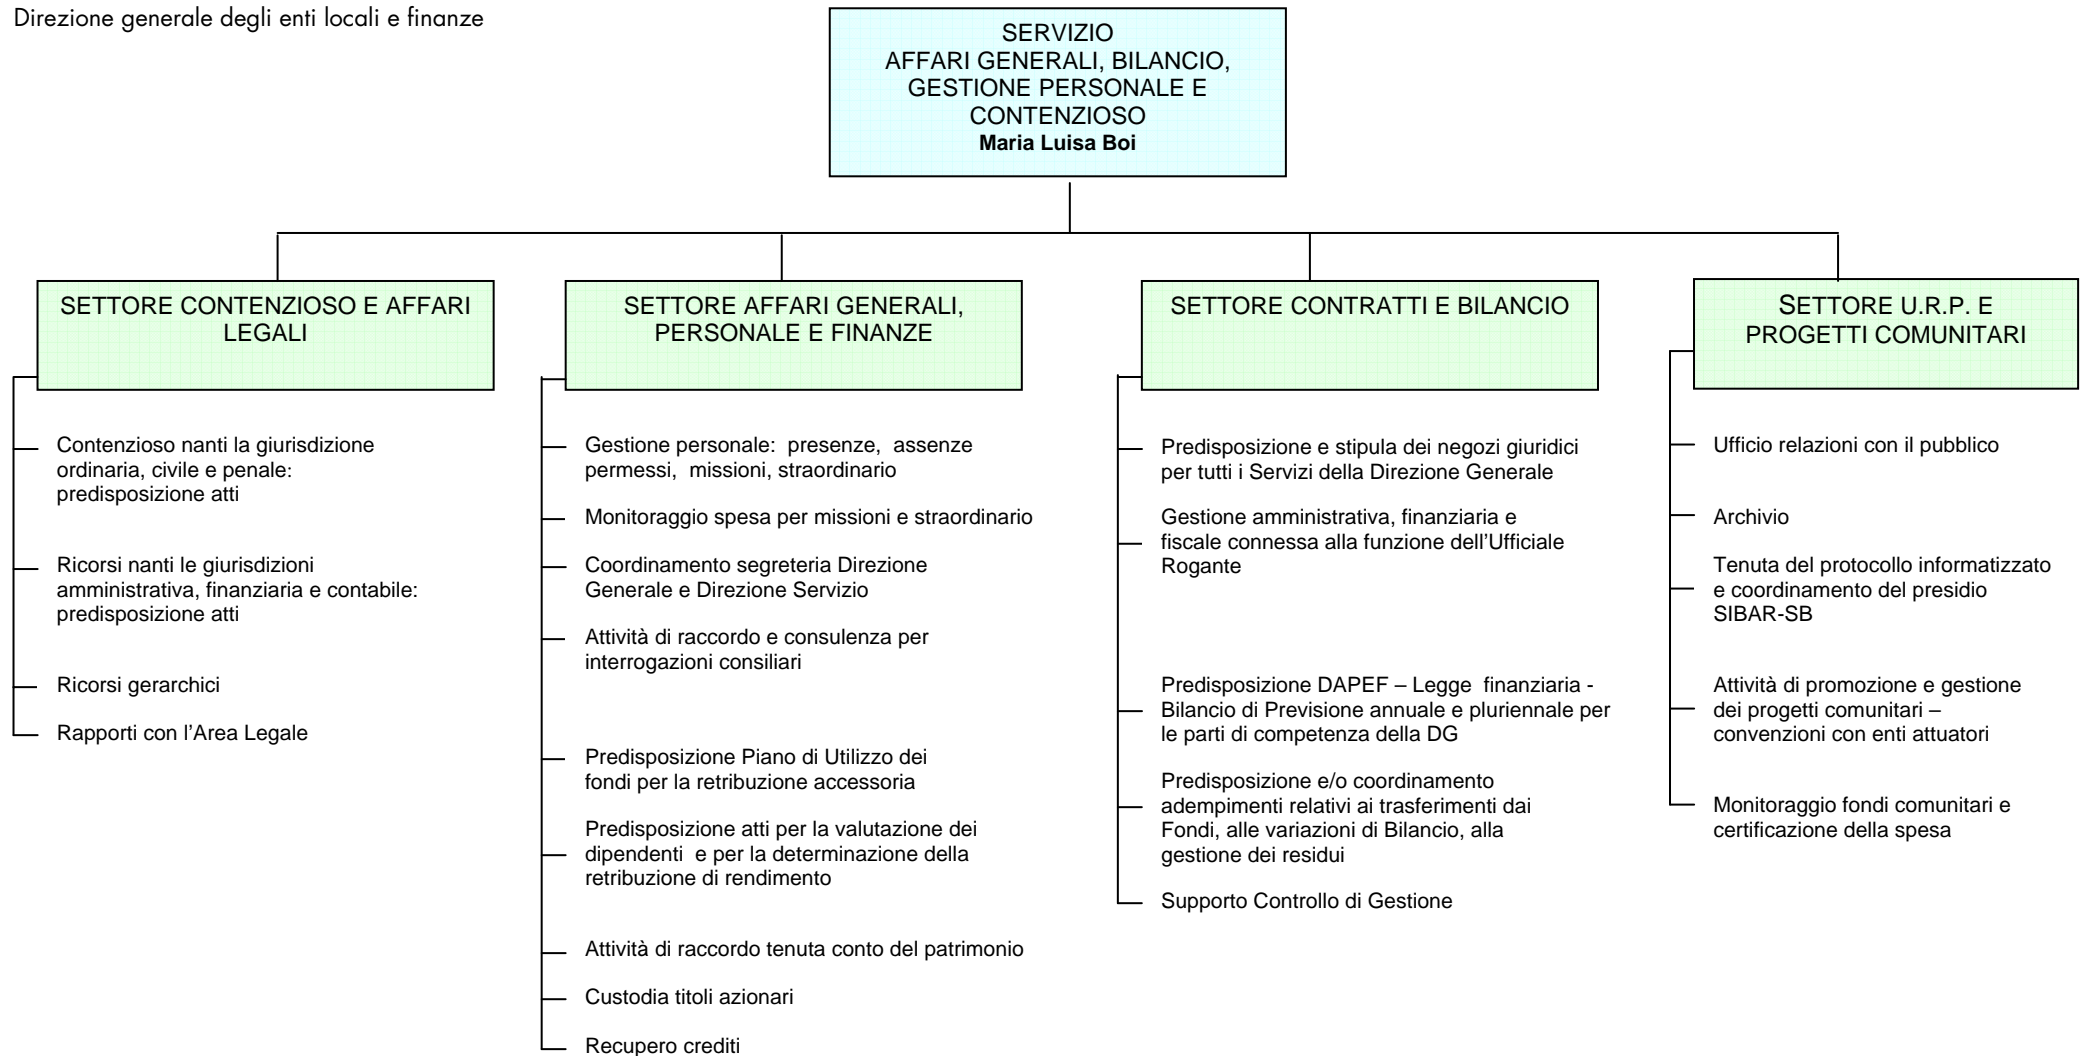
Direzione generale degli enti locali e finanze

SERVIZIO
AFFARI GENERALI, BILANCIO, GESTIONE PERSONALE E CONTENZIOSO
**Maria Luisa Boi**

SETTORE CONTENZIOSO E AFFARI LEGALI

Contenzioso nanti la giurisdizione ordinaria, civile e penale: predisposizione atti

Ricorsi nanti le giurisdizioni amministrativa, finanziaria e contabile: predisposizione atti

Ricorsi gerarchici

Rapporti con l'Area Legale

SETTORE AFFARI GENERALI, PERSONALE E FINANZE

Gestione personale: presenze, assenze permessi, missioni, straordinario

Monitoraggio spesa per missioni e straordinario

Coordinamento segreteria Direzione Generale e Direzione Servizio

Attività di raccordo e consulenza per interrogazioni consiliari

Predisposizione Piano di Utilizzo dei fondi per la retribuzione accessoria

Predisposizione atti per la valutazione dei dipendenti e per la determinazione della retribuzione di rendimento

Attività di raccordo tenuta conto del patrimonio

Custodia titoli azionari

Recupero crediti

SETTORE CONTRATTI E BILANCIO

Predisposizione e stipula dei negozi giuridici per tutti i Servizi della Direzione Generale

Gestione amministrativa, finanziaria e fiscale connessa alla funzione dell'Ufficiale Rogante

Predisposizione DAPEF – Legge finanziaria - Bilancio di Previsione annuale e pluriennale per le parti di competenza della DG

Predisposizione e/o coordinamento adempimenti relativi ai trasferimenti dai Fondi, alle variazioni di Bilancio, alla gestione dei residui

Supporto Controllo di Gestione

SETTORE U.R.P. E PROGETTI COMUNITARI

Ufficio relazioni con il pubblico

Archivio

Tenuta del protocollo informatizzato e coordinamento del presidio SIBAR-SB

Attività di promozione e gestione dei progetti comunitari – convenzioni con enti attuatori

Monitoraggio fondi comunitari e certificazione della spesa